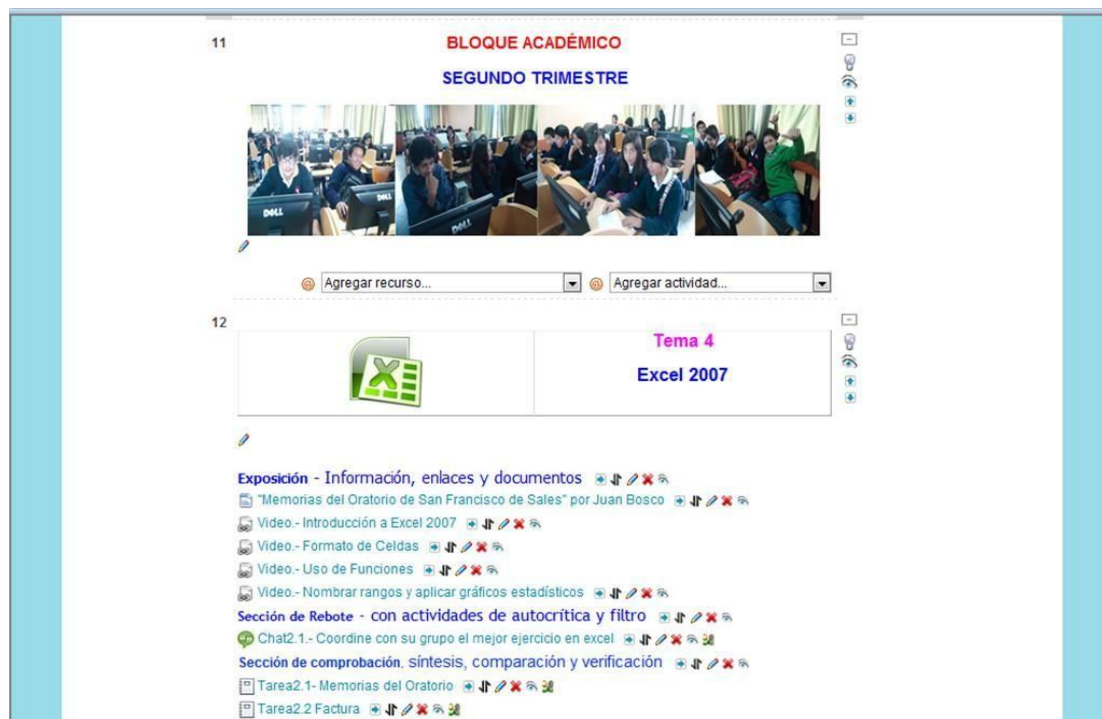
11

BLOQUE ACADÉMICO

SEGUNDO TRIMESTRE

DELL

Agregar recurso...

Agregar actividad...

12

Tema 4

Excel 2007

Exposición - Información, enlaces y documentos

"Memorias del Oratorio de San Francisco de Sales" por Juan Bosco

Video.- Introducción a Excel 2007

Video.- Formato de Celdas

Video.- Uso de Funciones

Video.- Nombrar rangos y aplicar gráficos estadísticos

Sección de Rebote - con actividades de autocrítica y filtro

Chat2.1.- Coordine con su grupo el mejor ejercicio en excel

Sección de comprobación, síntesis, comparación y verificación

Tarea2.1- Memorias del Oratorio

Tarea2.2 Factura